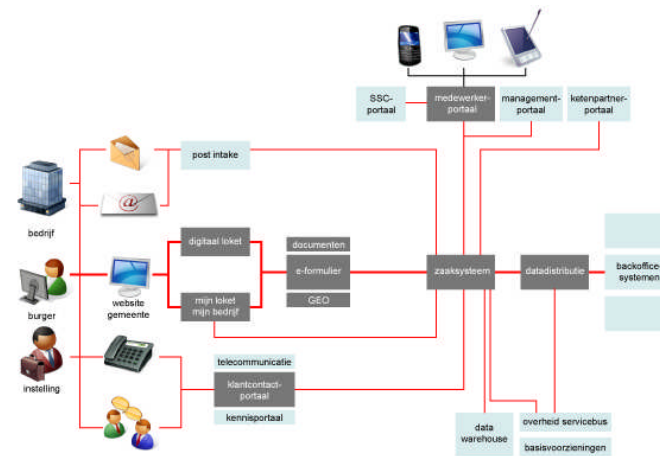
SSC-portaal
medewerker-portaal
management-portaal
ketenpartner-portaal
post intake
bedrijf
digitaal loket
documenten
e-formulier
zaaksysteem
datadistributie
backoffice systemen
burger
website gemeente
mijn loket mijn bedrijf
GEO
instelling
telecommunicatie
klantcontact-portaal
kennisportaal
data warehouse
overheid servicebus
basisvoorzieningen